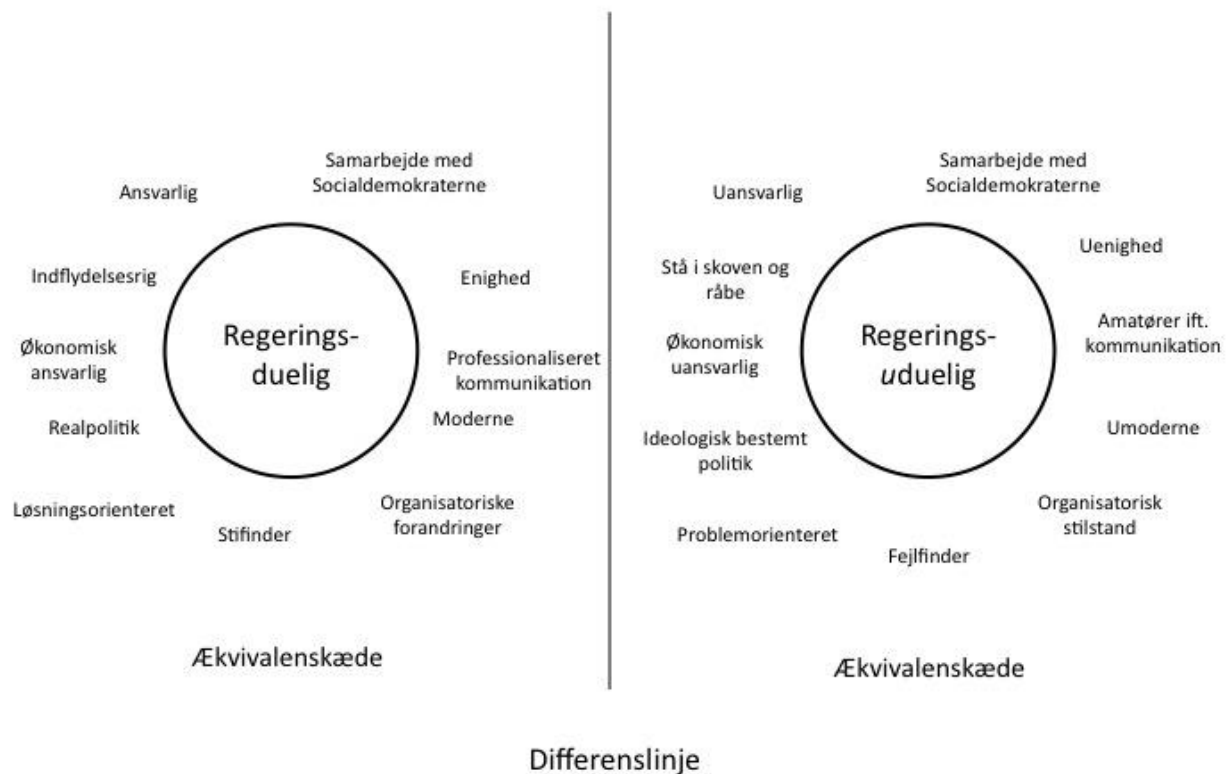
Samarbejde med Socialdemokraterne

Ansvarlig

Indflydelsesrig

Enighed

Regerings-duelig

Økonomisk ansvarlig

Professionaliseret kommunikation

Moderne

Realpolitik

Løsningsorienteret

Organisatoriske forandringer

Stifinder

Ækvivalenskæde

Samarbejde med Socialdemokraterne

Uansvarlig

Uenighed

Stå i skoven og råbe

Regerings-*u*duelig

Amatører ift. kommunikation

Økonomisk uansvarlig

Umoderne

Ideologisk bestemt politik

Organisatorisk stilstand

Problemorienteret

Fejlfinder

Ækvivalenskæde

Differenslinje